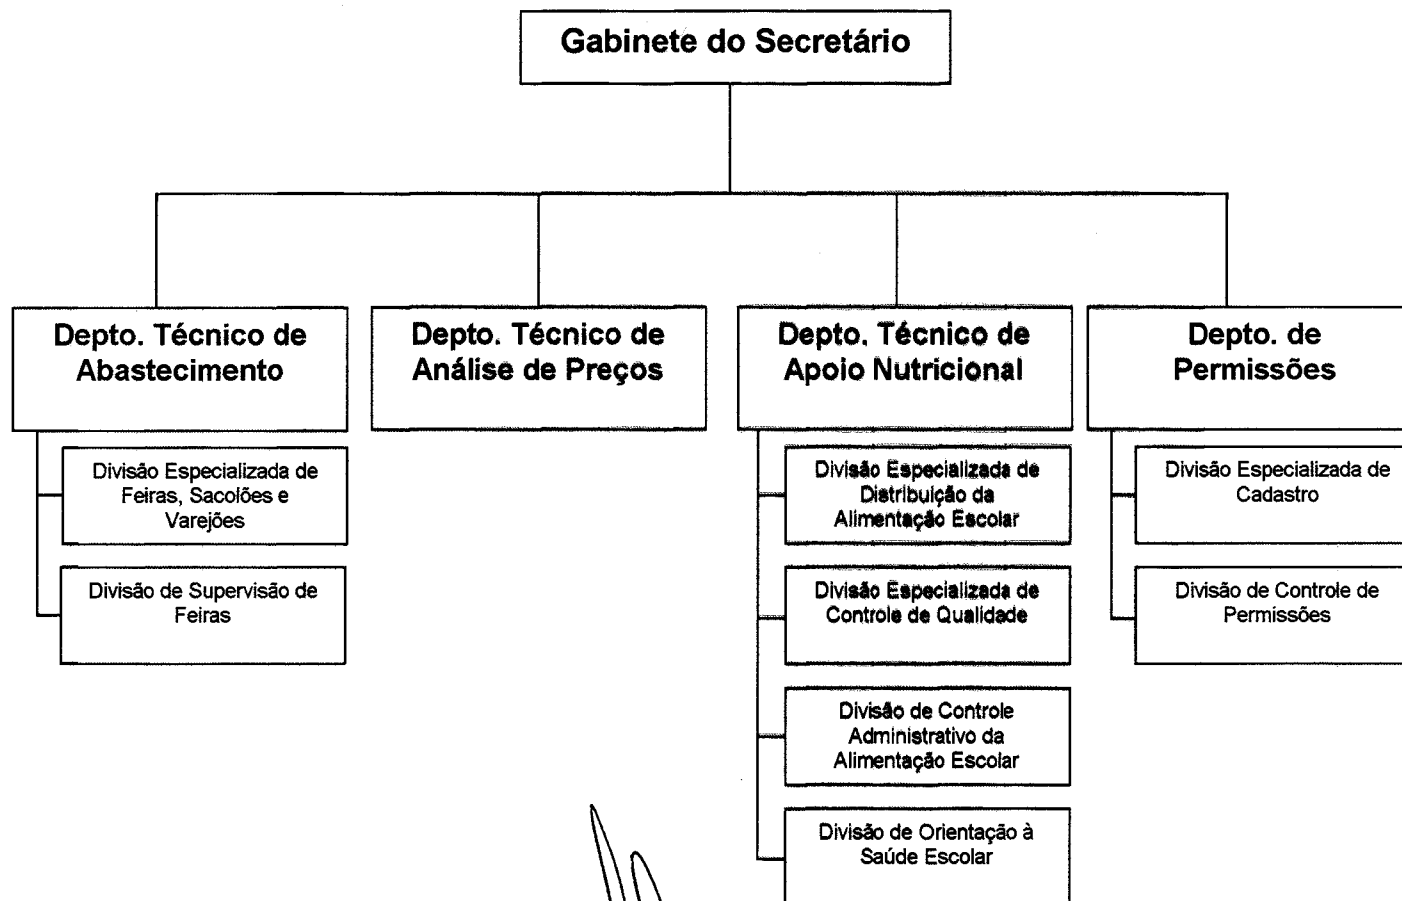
Gabinete do Secretário

Depto. Técnico de Abastecimento

Divisão Especializada de Feiras, Sacolões e Varejões

Divisão de Supervisão de Feiras

Depto. Técnico de Análise de Preços

Depto. Técnico de Apoio Nutricional

Divisão Especializada de Distribuição da Alimentação Escolar

Divisão Especializada de Controle de Qualidade

Divisão de Controle Administrativo da Alimentação Escolar

Divisão de Orientação à Saúde Escolar

Depto. de Permissões

Divisão Especializada de Cadastro

Divisão de Controle de Permissões